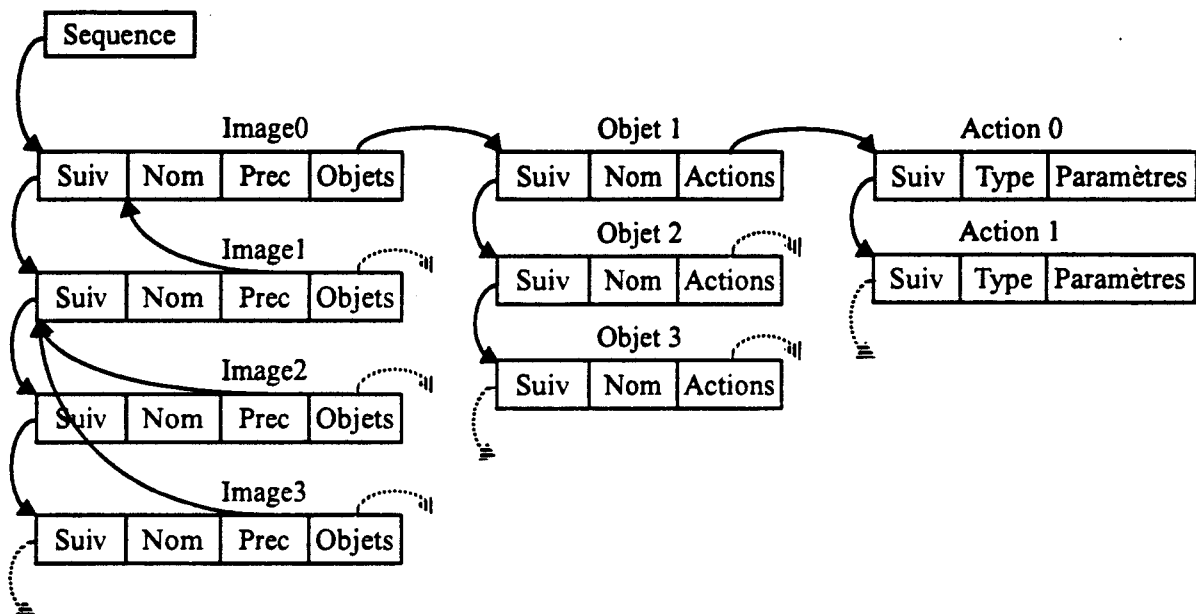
Sequence

Image0

| Suiv | Nom | Prec | Objets |
|---|---|---|---|

Image1

| Suiv | Nom | Prec | Objets |
|---|---|---|---|

Image2

| Suiv | Nom | Prec | Objets |
|---|---|---|---|

Image3

| Suiv | Nom | Prec | Objets |
|---|---|---|---|

Objet 1

| Suiv | Nom | Actions |
|---|---|---|

Objet 2

| Suiv | Nom | Actions |
|---|---|---|

Objet 3

| Suiv | Nom | Actions |
|---|---|---|

Action 0

| Suiv | Type | Paramètres |
|---|---|---|

Action 1

| Suiv | Type | Paramètres |
|---|---|---|